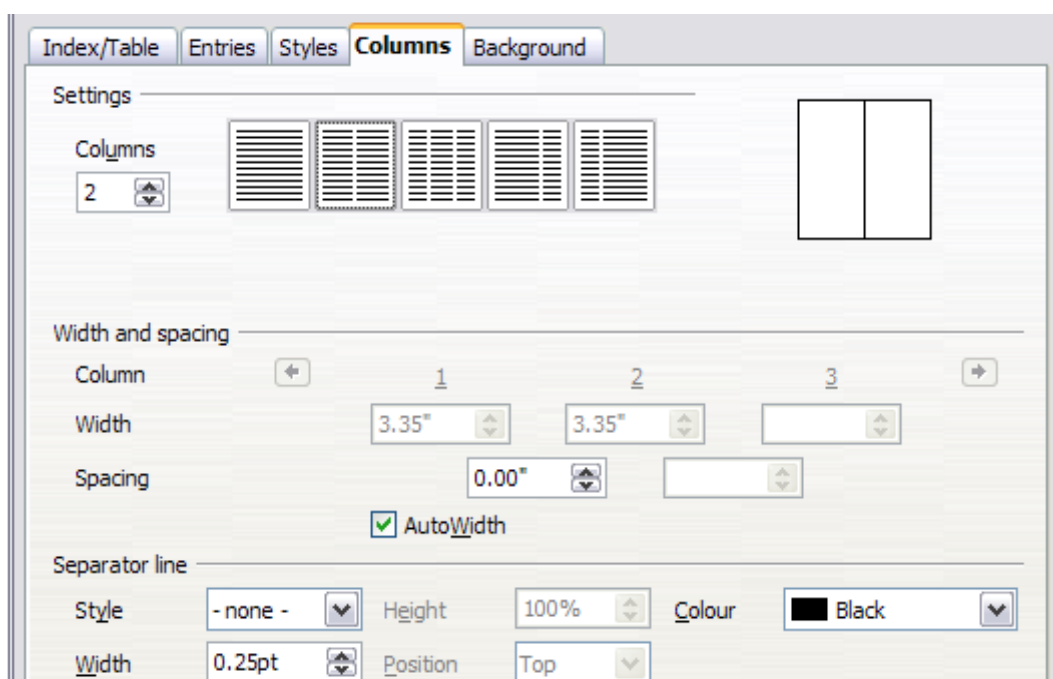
Index/Table | Entries | Styles | Columns | Background

Settings

Columns
2

Width and spacing

Column 1 2 3

Width 3.35" 3.35"

Spacing 0.00"

AutoWidth

Separator line

Style - none - Height 100% Colour Black

Width 0.25pt Position Top